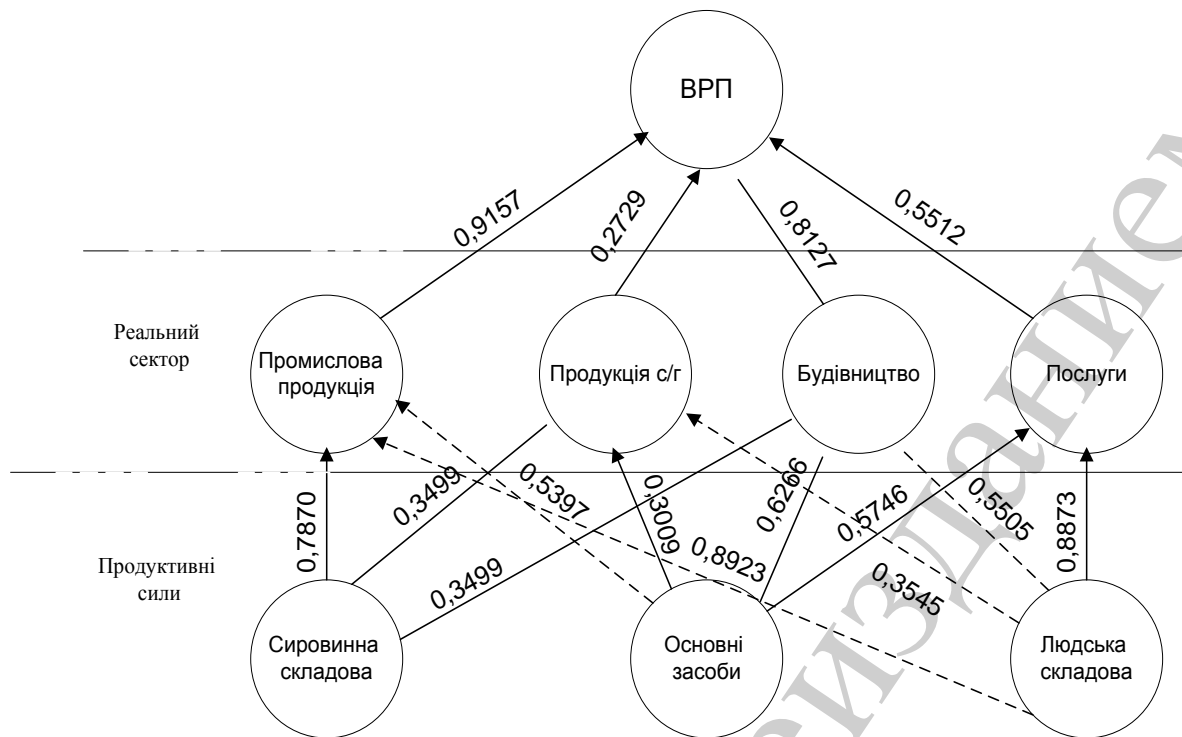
ВРП

0,9157
0,2729
0,8127
0,5512

Реальний сектор

Промислова продукція
Продукція с/г
Будівництво
Послуги

0,7870
0,3499
0,5397
0,3009
0,6266
0,5746
0,5505
0,8873
0,8923
0,3545
0,3499

Продуктивні сили

Сировинна складова
Основні засоби
Людська складова